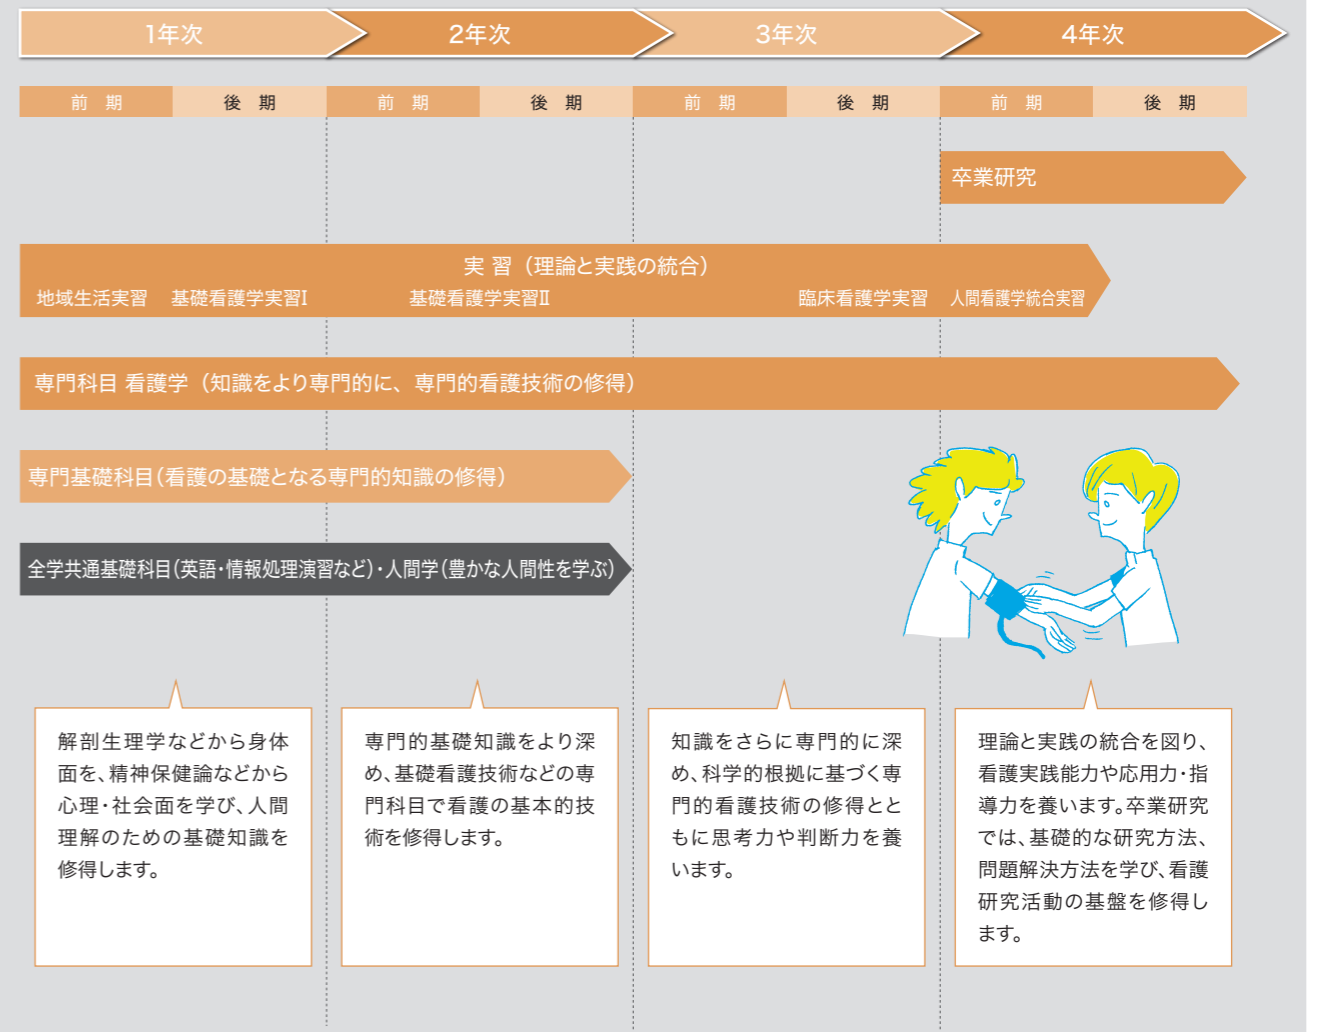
1年次 2年次 3年次 4年次

| 前　期 | 後　期 | 前　期 | 後　期 | 前　期 | 後　期 | 前　期 | 後　期 |
|---|---|---|---|---|---|---|---|

卒業研究

実 習（理論と実践の統合）
地域生活実習　基礎看護学実習Ⅰ　基礎看護学実習Ⅱ　臨床看護学実習　人間看護学統合実習

専門科目 看護学（知識をより専門的に、専門的看護技術の修得）

専門基礎科目（看護の基礎となる専門的知識の修得）

全学共通基礎科目（英語・情報処理演習など）・人間学（豊かな人間性を学ぶ）

解剖生理学などから身体面を、精神保健論などから心理・社会面を学び、人間理解のための基礎知識を修得します。

専門的基礎知識をより深め、基礎看護技術などの専門科目で看護の基本的技術を修得します。

知識をさらに専門的に深め、科学的根拠に基づく専門的看護技術の修得とともに思考力や判断力を養います。

理論と実践の統合を図り、看護実践能力や応用力・指導力を養います。卒業研究では、基礎的な研究方法、問題解決方法を学び、看護研究活動の基盤を修得します。